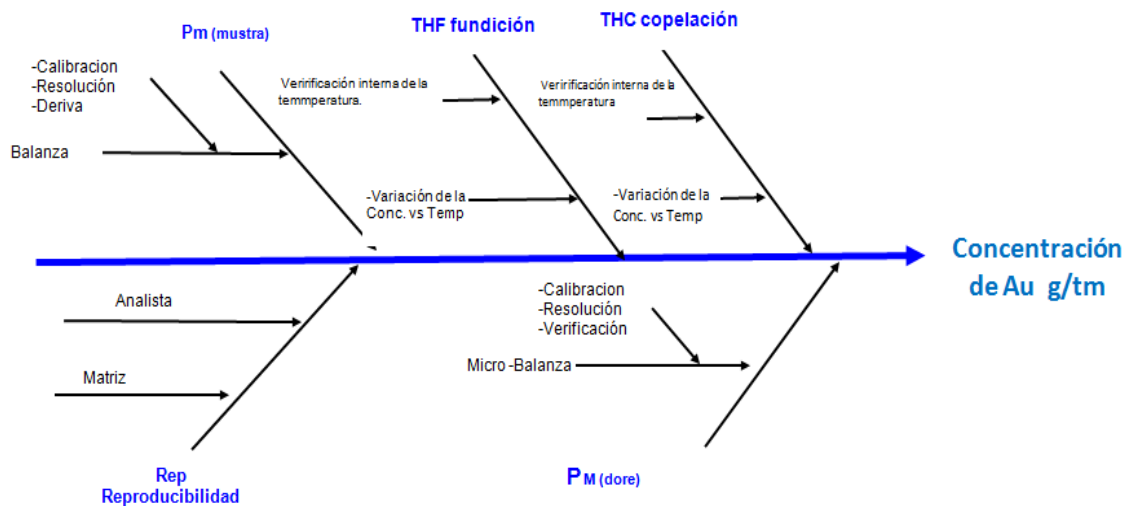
Pm (mustra)

THF fundición

THC copelación

-Calibracion
-Resolución
-Deriva

Balanza

Veririficación interna de la temmperatura.

Veririficación interna de la temmperatura

-Variación de la Conc. vs Temp

-Variación de la Conc. vs Temp

Concentración de Au g/tm

Analista

Matriz

-Calibracion
-Resolución
-Verificación

Micro -Balanza

Rep
Reproducibilidad

PM (dore)